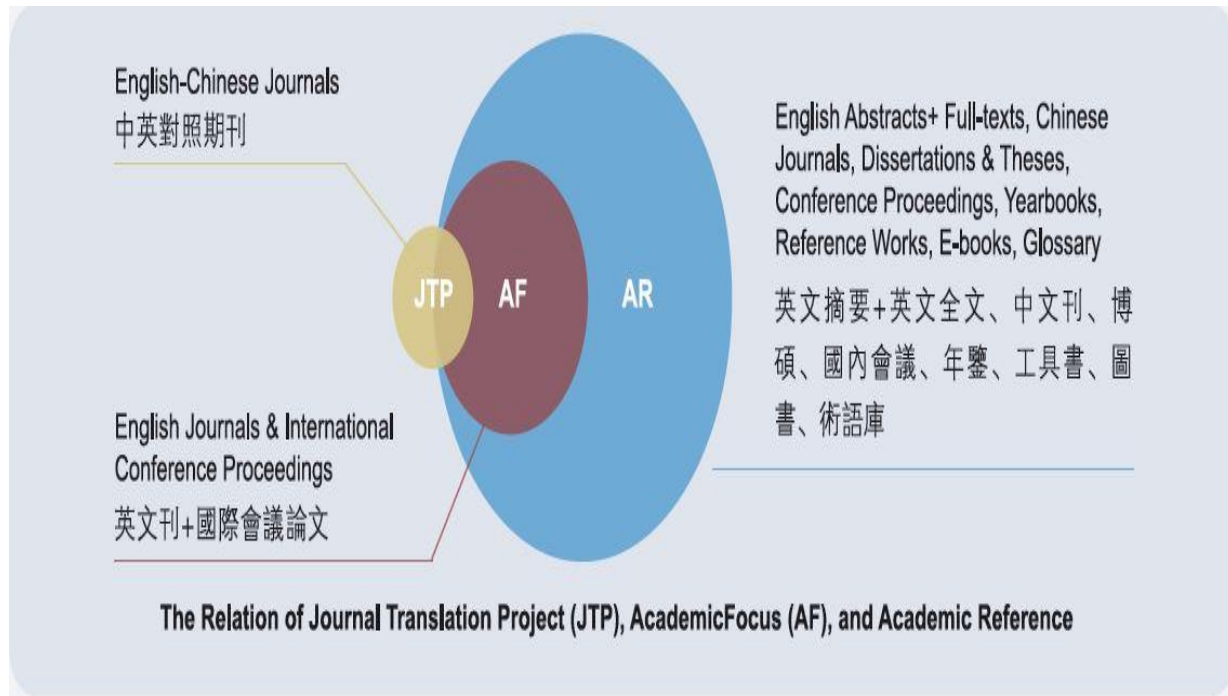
English-Chinese Journals
中英對照期刊

JTP

AF

AR

English Abstracts+ Full-texts, Chinese Journals, Dissertations & Theses, Conference Proceedings, Yearbooks, Reference Works, E-books, Glossary
英文摘要+英文全文、中文刊、博碩、國內會議、年鑒、工具書、圖書、術語庫

English Journals & International Conference Proceedings
英文刊+國際會議論文

The Relation of Journal Translation Project (JTP), AcademicFocus (AF), and Academic Reference